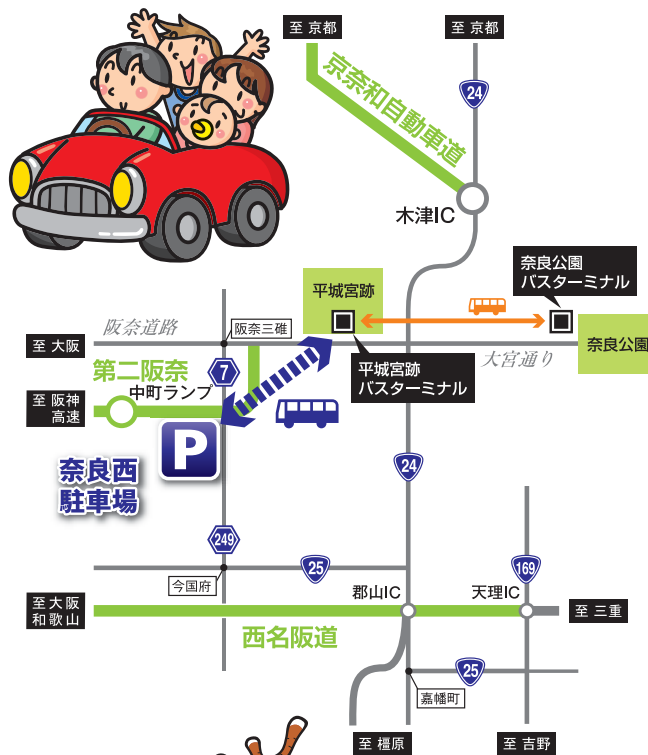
至 京都

至 京都

京奈和自動車道

24

木津IC

平城宮跡

奈良公園
バスターミナル

阪奈道路

阪奈三碓

至 大阪

奈良公園

第二阪奈

7

大宮通り

平城宮跡
バスターミナル

至 阪神
高速

中町ランプ

P

奈良西
駐車場

24

249

169

25

今国府

至大阪
和歌山

郡山IC

天理IC

至 三重

西名阪道

25

嘉幡町

至 橿原

至 吉野